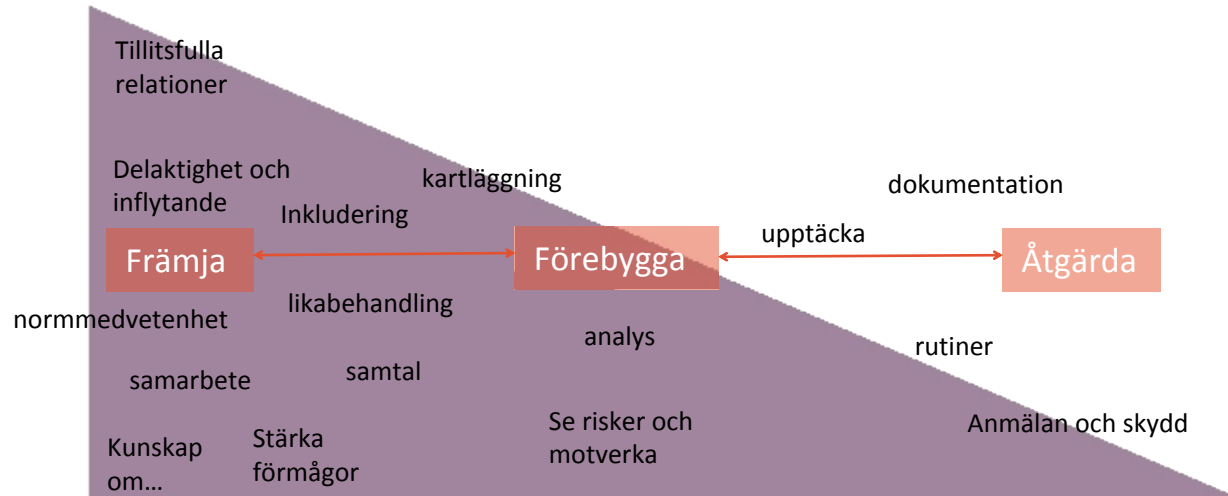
Tillitsfulla relationer

Delaktighet och inflytande

kartläggning

dokumentation

Inkludering

upptäcka

Främja

Förebygga

Åtgärda

likabehandling

normmedvetenhet

analys

rutiner

samarbete

samtal

Se risker och motverka

Anmälan och skydd

Kunskap om…

Stärka förmågor